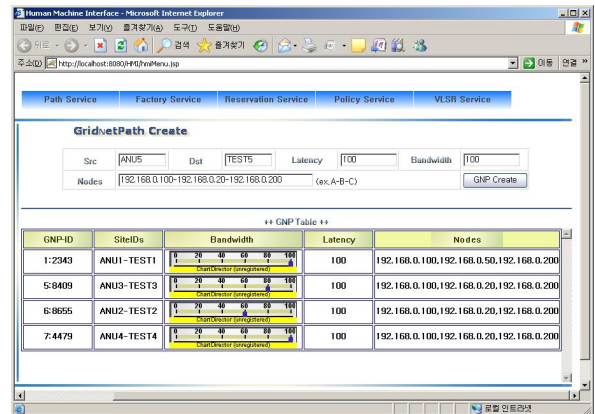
Human Machine Interface - Microsoft Internet Explorer

파일(F) 편집(E) 보기(V) 즐겨찾기(A) 도구(T) 도움말(H)

뒤로 검색 즐겨찾기

주소(D) http://localhost:8080/HMI/hmiMenu.jsp 이동 연결 »

Path Service | Factory Service | Reservation Service | Policy Service | VLSR Service

GridnetPath Create

Src ANU5 Dst TEST5 Latency 100 Bandwidth 100

Nodes 192.168.0.100-192.168.0.20-192.168.0.200 (ex, A-B-C) GNP Create

++ GNP Table ++

| GNP-ID | SiteIDs | Bandwidth | Latency | Nodes |
|---|---|---|---|---|
| 1:2343 | ANU1-TEST1 | 0 20 40 60 80 100 ChartDirector (unregistered) | 100 | 192.168.0.100,192.168.0.50,192.168.0.200 |
| 5:8409 | ANU3-TEST3 | 0 20 40 60 80 100 ChartDirector (unregistered) | 100 | 192.168.0.100,192.168.0.20,192.168.0.200 |
| 6:8655 | ANU2-TEST2 | 0 20 40 60 80 100 ChartDirector (unregistered) | 100 | 192.168.0.100,192.168.0.20,192.168.0.200 |
| 7:4479 | ANU4-TEST4 | 0 20 40 60 80 100 ChartDirector (unregistered) | 100 | 192.168.0.100,192.168.0.20,192.168.0.200 |

로컬 인트라넷